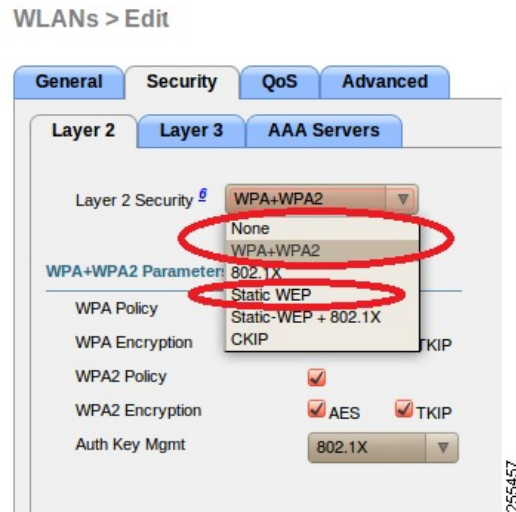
WLANs > Edit

General | Security | QoS | Advanced

Layer 2 | Layer 3 | AAA Servers

Layer 2 Security $^{6}$ WPA+WPA2

None
WPA+WPA2
802.1X
Static WEP
Static-WEP + 802.1X
CKIP

WPA+WPA2 Parameters

WPA Policy

WPA Encryption TKIP

WPA2 Policy

WPA2 Encryption AES TKIP

Auth Key Mgmt 802.1X

255457